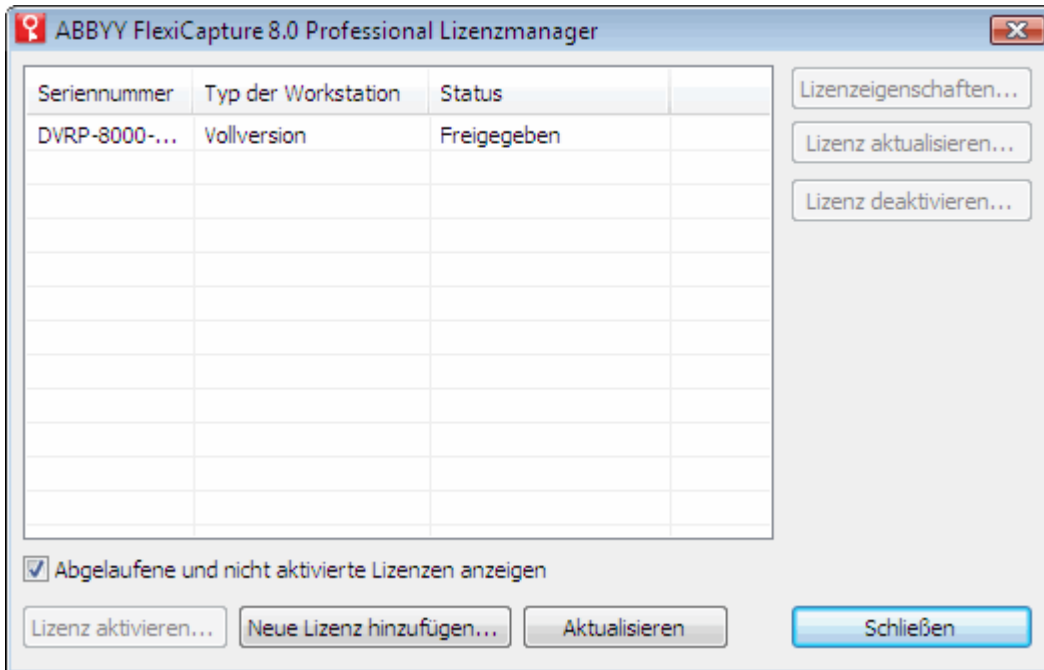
ABBYY FlexiCapture 8.0 Professional Lizenzmanager

| Seriennummer | Typ der Workstation | Status |
|---|---|---|
| DVRP-8000-... | Vollversion | Freigegeben |

Lizenzeigenschaften...
Lizenz aktualisieren...
Lizenz deaktivieren...

Abgelaufene und nicht aktivierte Lizenzen anzeigen

Lizenz aktivieren... Neue Lizenz hinzufügen... Aktualisieren Schließen